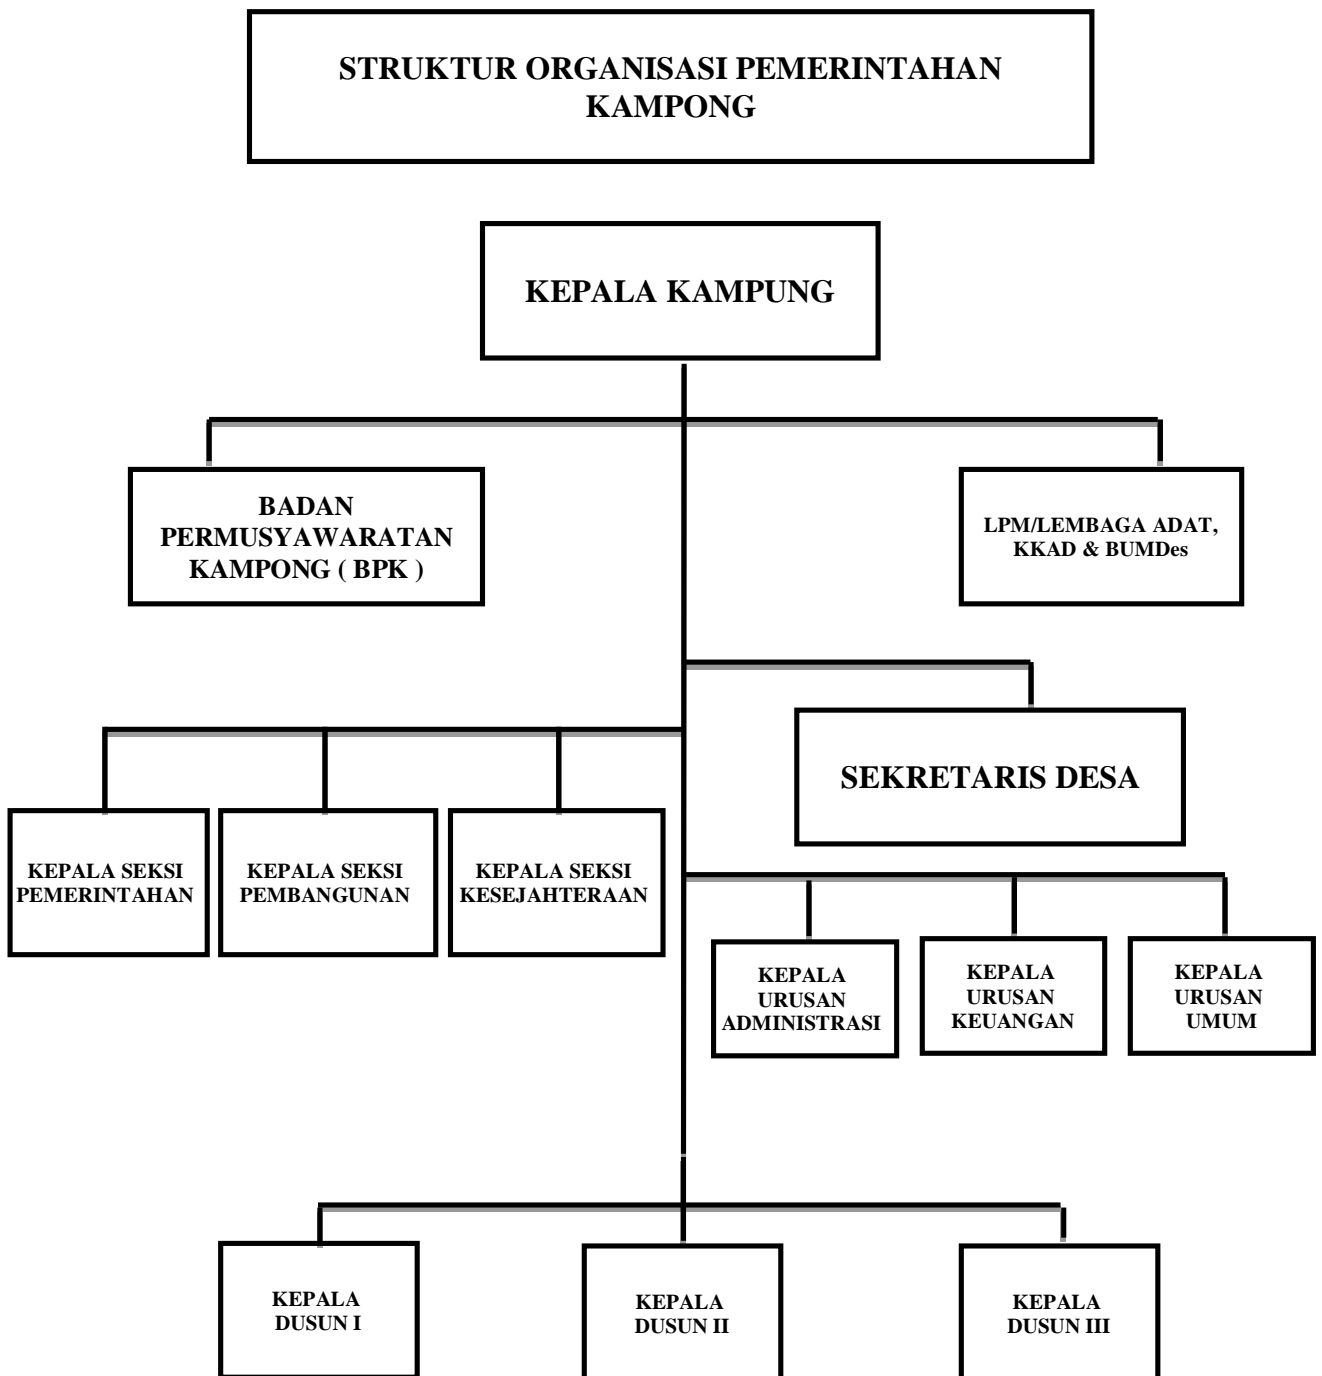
STRUKTUR ORGANISASI PEMERINTAHAN KAMPONG

KEPALA KAMPUNG

BADAN PERMUSYAWARATAN KAMPONG ( BPK )

LPM/LEMBAGA ADAT, KKAD & BUMDes

SEKRETARIS DESA

KEPALA SEKSI PEMERINTAHAN

KEPALA SEKSI PEMBANGUNAN

KEPALA SEKSI KESEJAHTERAAN

KEPALA URUSAN ADMINISTRASI

KEPALA URUSAN KEUANGAN

KEPALA URUSAN UMUM

KEPALA DUSUN I

KEPALA DUSUN II

KEPALA DUSUN III